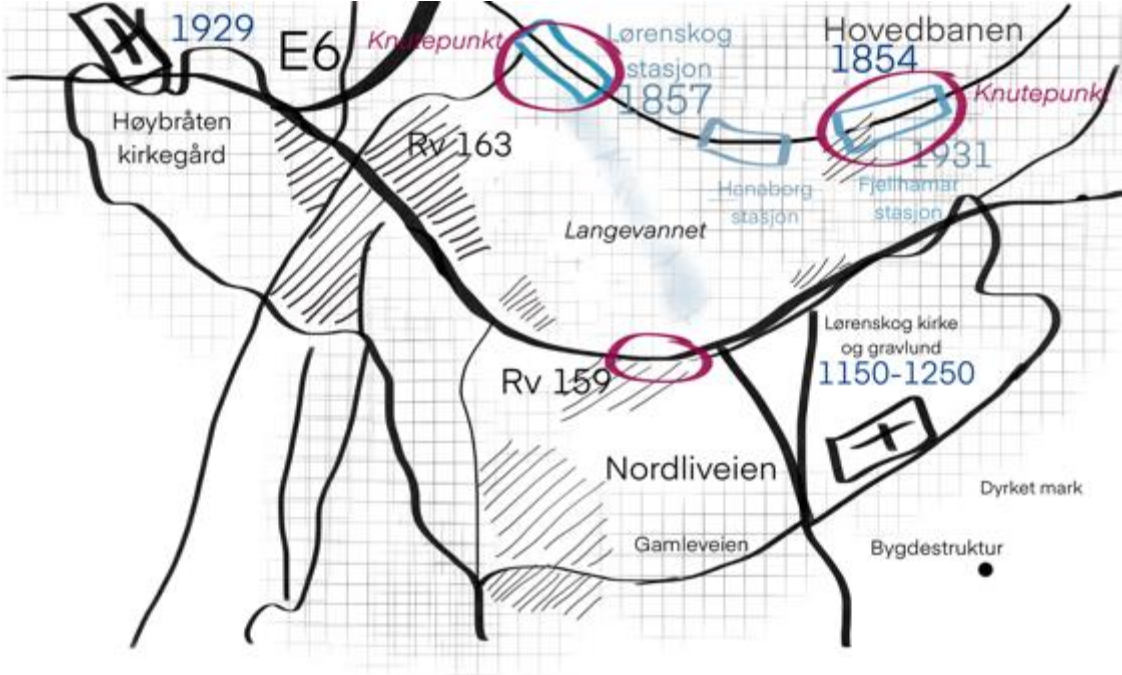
1929

E6

Knutepunkt

Lørenskog stasjon 1857

Hovedbanen 1854

Knutepunkt

Høybråten kirkegård

Rv 163

Haneborg stasjon

1931

Fjellhamar stasjon

Langevannet

Lørenskog kirke og gravlund 1150-1250

Rv 159

Nordliveien

Dyrket mark

Gamleveien

Bygdestruktur